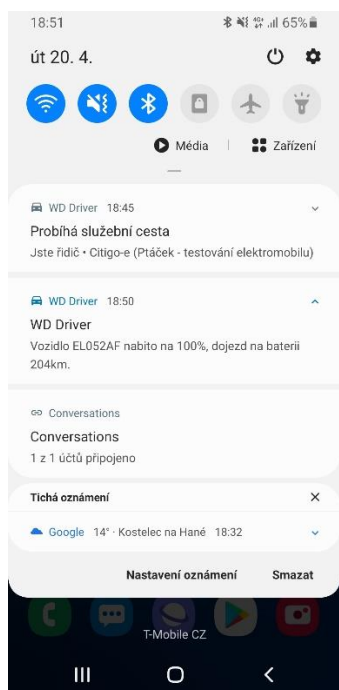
18:51
65%

út 20. 4.

Média
Zařízení

WD Driver 18:45
Probíhá služební cesta
Jste řidič • Citigo-e (Ptáček - testování elektromobilu)

WD Driver 18:50
WD Driver
Vozidlo EL052AF nabito na 100%, dojezd na baterii 204km.

Conversations
Conversations
1 z 1 účtů připojeno

Tichá oznámení

Google 14° · Kostelec na Hané 18:32

Nastavení oznámení
Smazat

T-Mobile CZ